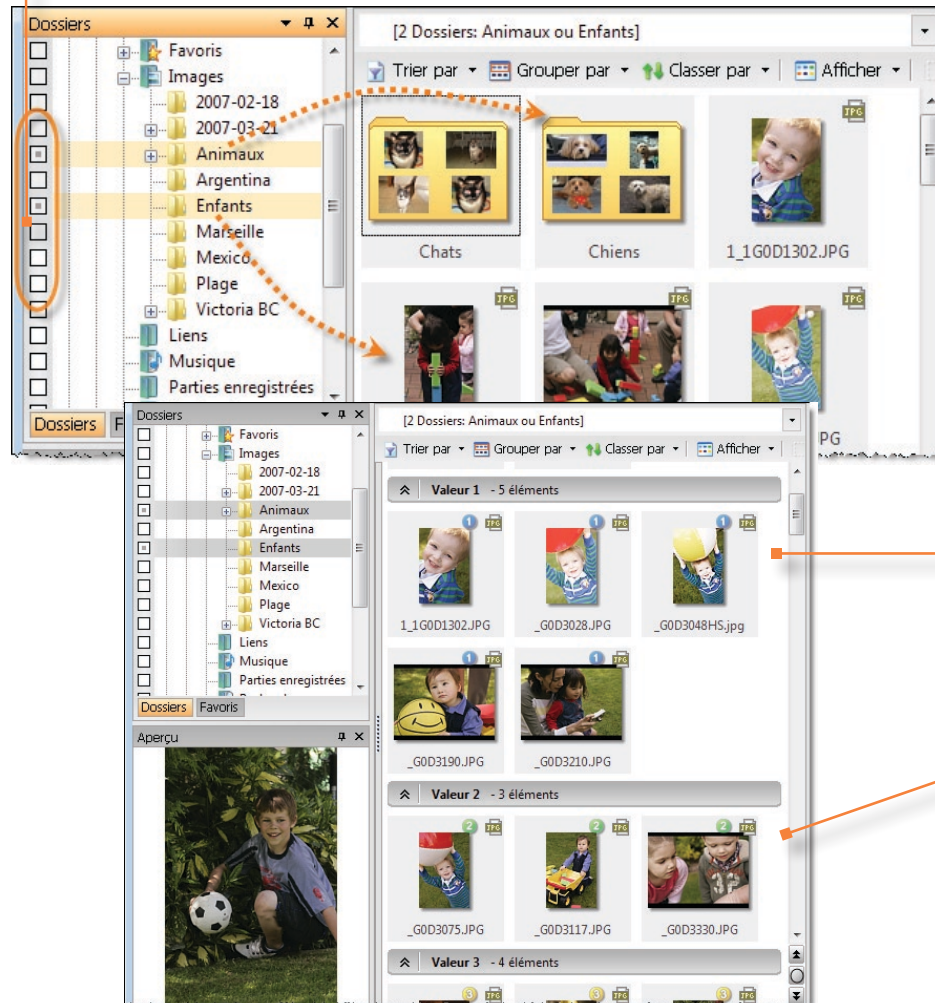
Dossiers
Favoris
Images
2007-02-18
2007-03-21
Animaux
Argentina
Enfants
Marseille
Mexico
Plage
Victoria BC
Liens
Musique
Parties enregistrées
Dossiers F

[2 Dossiers: Animaux ou Enfants]
Trier par Grouper par Classer par Afficher
Chats
Chiens
1_1G0D1302.JPG
JPG
JPG
JPG
JPG
PG

Dossiers
Favoris
Images
2007-02-18
2007-03-21
Animaux
Argentina
Enfants
Marseille
Mexico
Plage
Victoria BC
Liens
Musique
Parties enregistrées
Dossiers Favoris

Aperçu

[2 Dossiers: Animaux ou Enfants]
Trier par Grouper par Classer par Afficher
Valeur 1 - 5 éléments
1_1G0D1302.JPG
_G0D3028.JPG
_G0D3048HS.jpg
_G0D3190.JPG
_G0D3210.JPG
Valeur 2 - 3 éléments
_G0D3075.JPG
_G0D3117.JPG
_G0D3330.JPG
Valeur 3 - 4 éléments